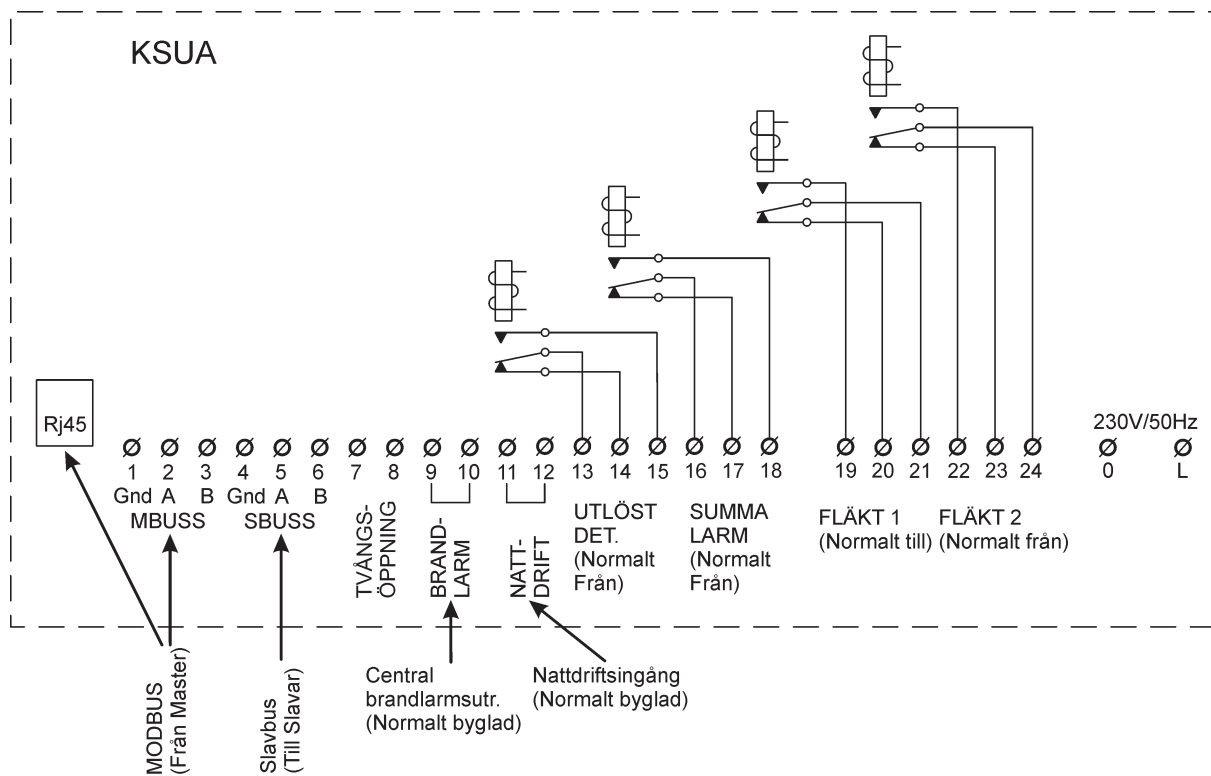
KSUA

Rj45

1 Gnd
2 A
3 B
MBUSS

4 Gnd
5 A
6 B
SBUSS

7
8
TVÅNGS-ÖPPNING

9
10
BRAND-LARM

11
12
NATT-DRIFT

13
14
15
UTLÖST DET. (Normalt Från)

16
17
18
SUMMA LARM (Normalt Från)

19
20
21
FLÄKT 1 (Normalt till)

22
23
24
FLÄKT 2 (Normalt från)

230V/50Hz
0
L

MODBUS (Från Master)

Slavbus (Till Slavar)

Central brandlarmsutr. (Normalt byglad)

Nattdriftsingång (Normalt byglad)